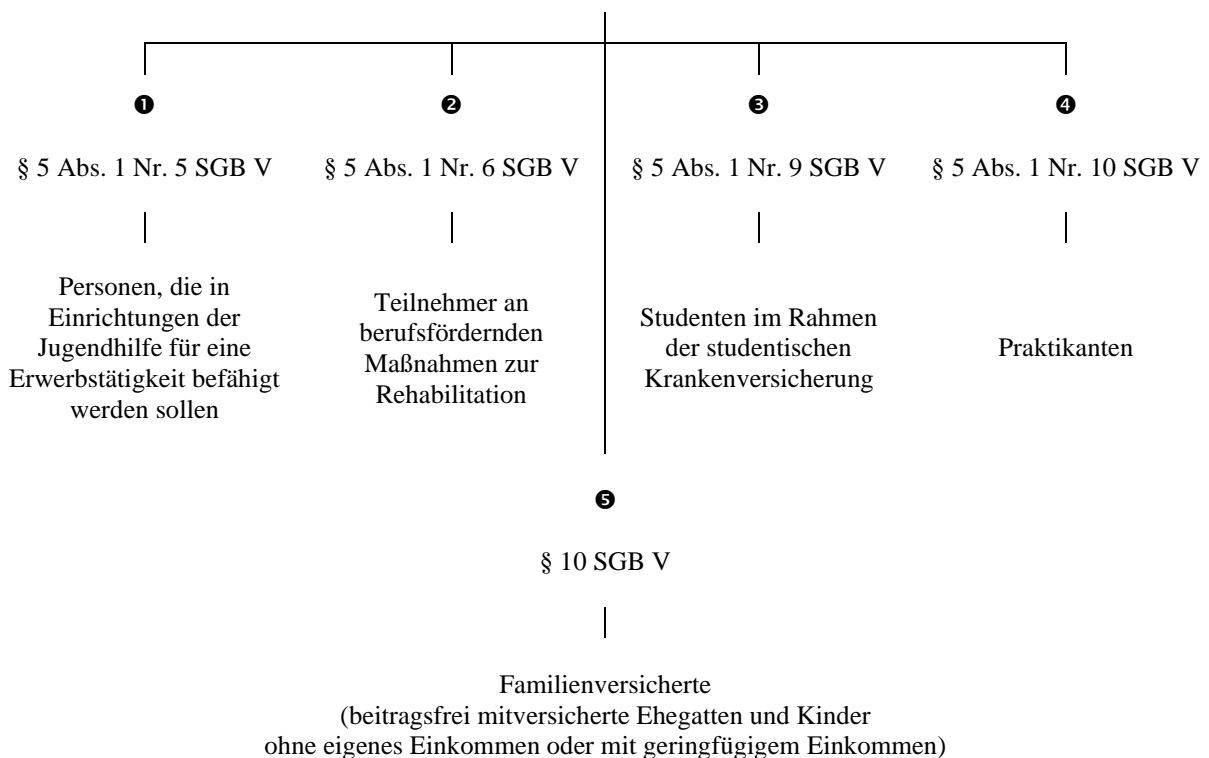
❶

§ 5 Abs. 1 Nr. 5 SGB V

Personen, die in Einrichtungen der Jugendhilfe für eine Erwerbstätigkeit befähigt werden sollen

❷

§ 5 Abs. 1 Nr. 6 SGB V

Teilnehmer an berufsfördernden Maßnahmen zur Rehabilitation

❸

§ 5 Abs. 1 Nr. 9 SGB V

Studenten im Rahmen der studentischen Krankenversicherung

❹

§ 5 Abs. 1 Nr. 10 SGB V

Praktikanten

❺

§ 10 SGB V

Familienversicherte
(beitragsfrei mitversicherte Ehegatten und Kinder
ohne eigenes Einkommen oder mit geringfügigem Einkommen)